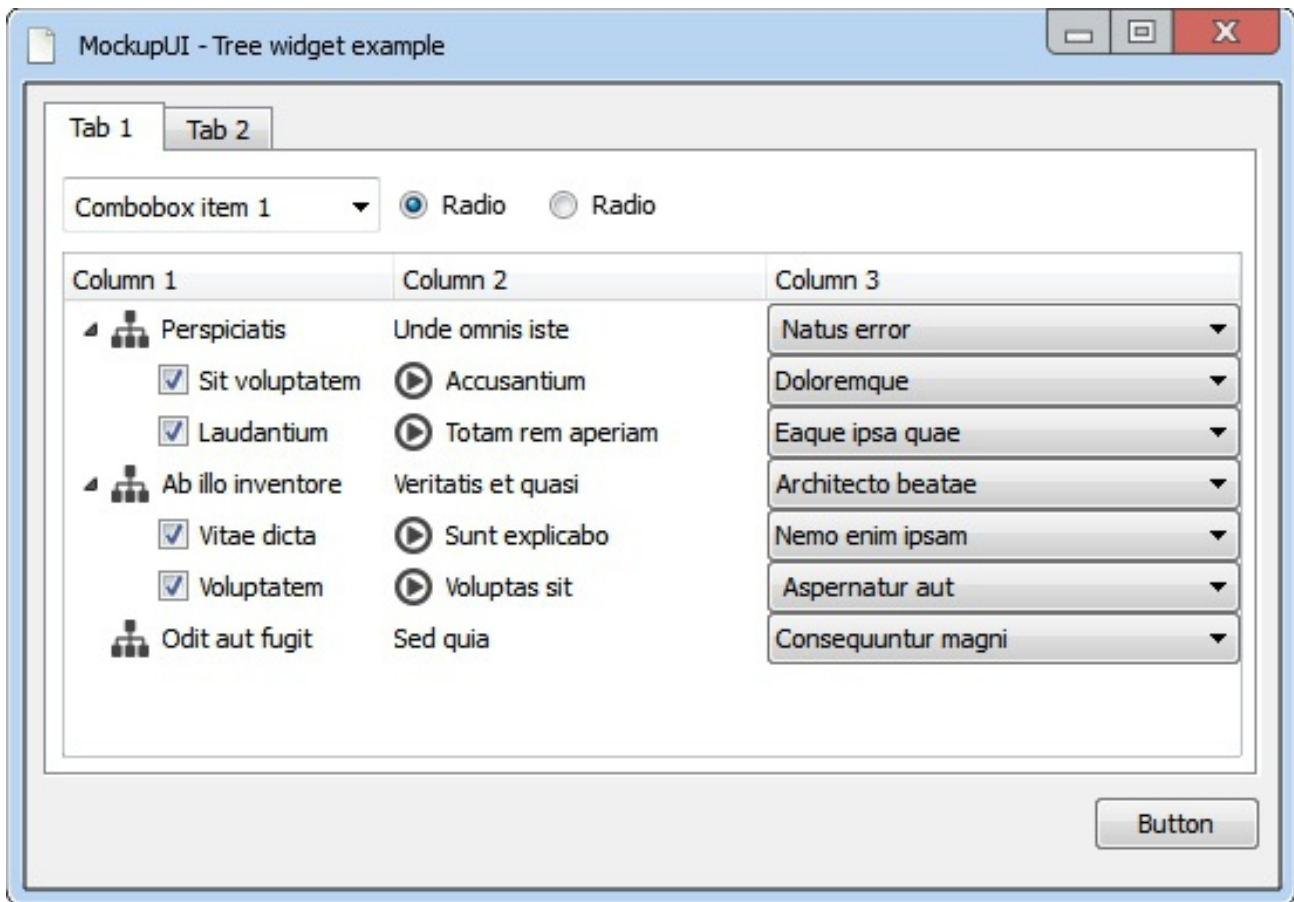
MockupUI - Tree widget example

Tab 1 Tab 2

Combobox item 1

Radio Radio

| Column 1 | Column 2 | Column 3 |
|---|---|---|
| Perspiciatis | Unde omnis iste | Natus error |
| Sit voluptatem | Accusantium | Doloremque |
| Laudantium | Totam rem aperiam | Eaque ipsa quae |
| Ab illo inventore | Veritatis et quasi | Architecto beatae |
| Vitae dicta | Sunt explicabo | Nemo enim ipsam |
| Voluptatem | Voluptas sit | Aspernatur aut |
| Odit aut fugit | Sed quia | Consequuntur magni |

Button